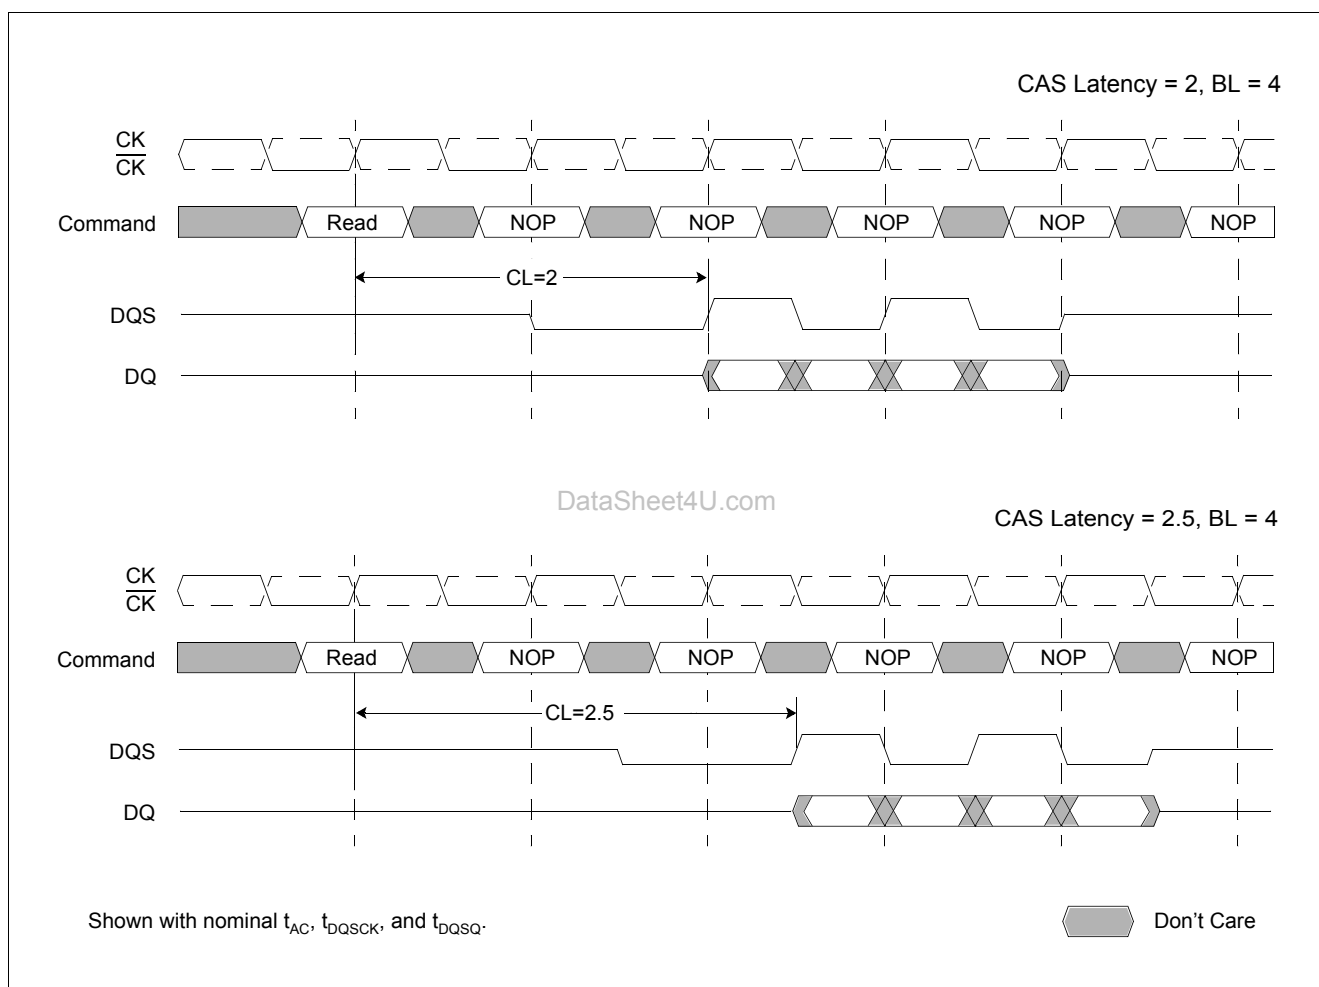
CAS Latency = 2, BL = 4

CK
$\overline{CK}$

Command | Read | NOP | NOP | NOP | NOP | NOP

CL=2

DQS

DQ

DataSheet4U.com

CAS Latency = 2.5, BL = 4

CK
$\overline{CK}$

Command | Read | NOP | NOP | NOP | NOP | NOP

CL=2.5

DQS

DQ

Shown with nominal $t_{AC}$, $t_{DQSCK}$, and $t_{DQSQ}$.

Don’t Care